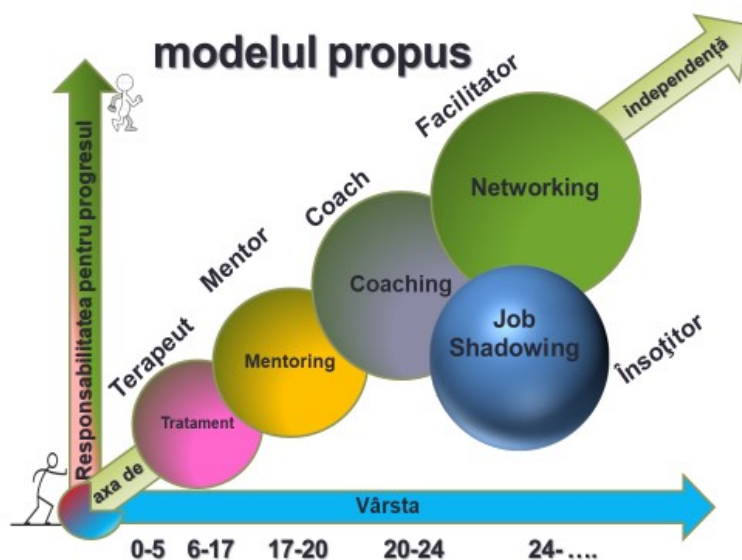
modelul propus

Responsabilitatea pentru progresul

independenţă

Facilitator

Networking

Coach

Mentor

Coaching

Terapeut

Mentoring

Job Shadowing

Însoţitor

Tratament

axa de

Vârsta

0-5 6-17 17-20 20-24 24-....